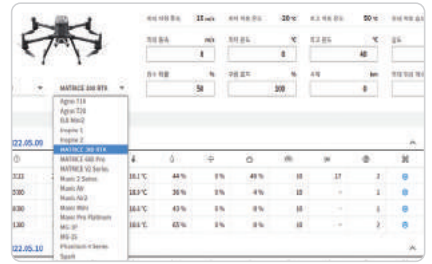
최대 비행 풍속 15 m/s 최저 비행 온도 -20 ℃ 최고 비행 온도 50 ℃

적정 풍속 m/s 적정 온도 ℃ 최고 온도 ℃
8 40

강수 확률 % 구름 표지 % 시계 km
50 300 0

MATRICE 300 RTK

Agras T16
Agras T20
EVO Mini2
Inspire 1
Inspire 2
MATRICE 300 RTK
MATRICE 600 Pro
MATRICE V2 Series
Mavic 2 Series
Mavic Air
Mavic Air2
Mavic Mini
Mavic Pro Platinum
MG-1P
MG-1S
Phantom 4 Series
Spark

22.05.09

| | | | | | | | |
|---|---|---|---|---|---|---|---|
| 10.1℃ | 44 % | 0 % | 49 % | 10 | 17 | 2 | |
| 10.1℃ | 36 % | 0 % | 4 % | 10 | | 2 | |
| 10.1℃ | 43 % | 0 % | 0 % | 10 | | 2 | |
| 10.1℃ | 65 % | 0 % | 0 % | 10 | | 2 | |

22.05.10